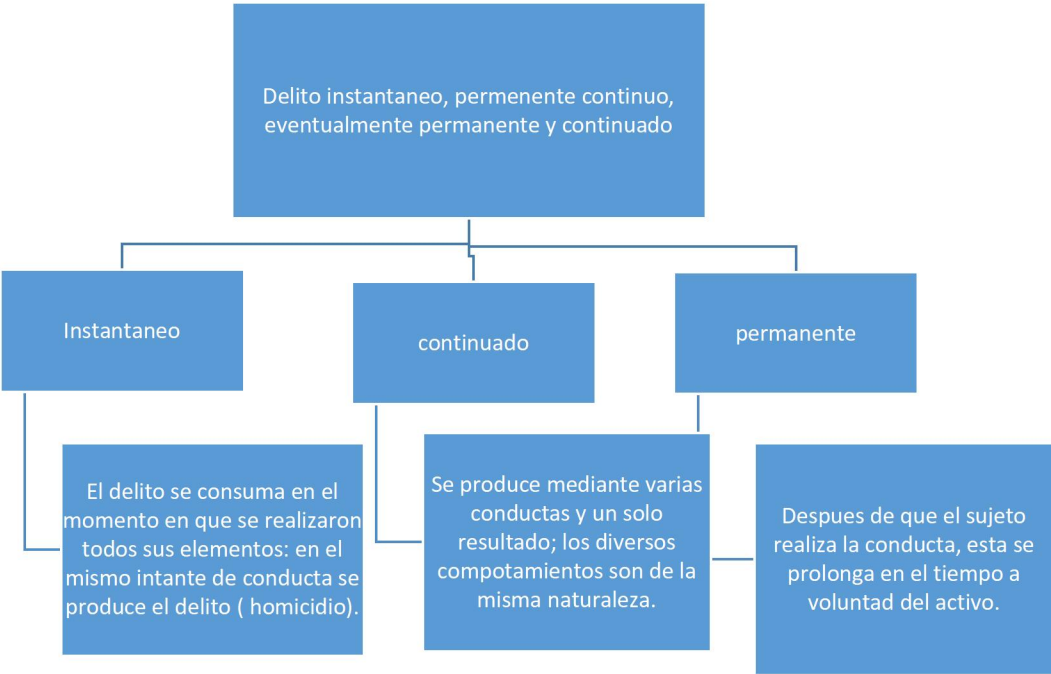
Delito instantaneo, permenente continuo, eventualmente permanente y continuado

Instantaneo

continuado

permanente

El delito se consuma en el momento en que se realizaron todos sus elementos: en el mismo intante de conducta se produce el delito ( homicidio).

Se produce mediante varias conductas y un solo resultado; los diversos compotamientos son de la misma naturaleza.

Despues de que el sujeto realiza la conducta, esta se prolonga en el tiempo a voluntad del activo.